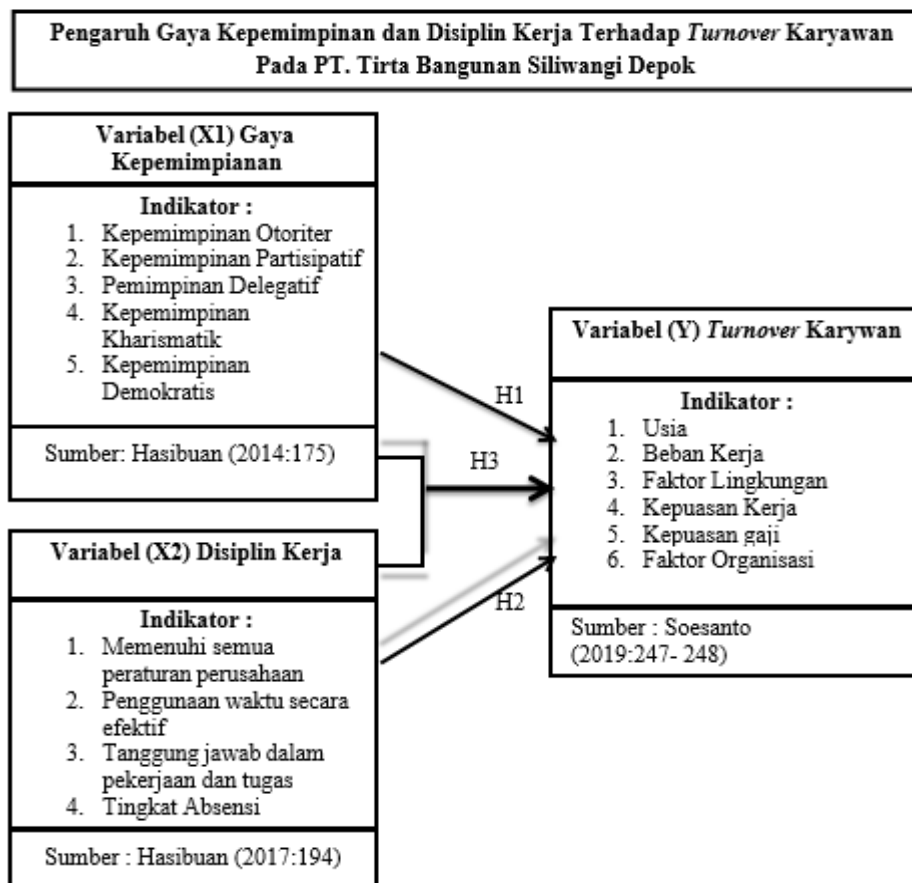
Pengaruh Gaya Kepemimpinan dan Disiplin Kerja Terhadap Turnover Karyawan Pada PT. Tirta Bangunan Siliwangi Depok

Variabel (X1) Gaya Kepemimpianan

Indikator :
1. Kepemimpinan Otoriter
2. Kepemimpinan Partisipatif
3. Pemimpinan Delegatif
4. Kepemimpinan Kharismatik
5. Kepemimpinan Demokratis

Sumber: Hasibuan (2014:175)

Variabel (X2) Disiplin Kerja

Indikator :
1. Memenuhi semua peraturan perusahaan
2. Penggunaan waktu secara efektif
3. Tanggung jawab dalam pekerjaan dan tugas
4. Tingkat Absensi

Sumber : Hasibuan (2017:194)

H1

H3

H2

Variabel (Y) Turnover Karywan

Indikator :
1. Usia
2. Beban Kerja
3. Faktor Lingkungan
4. Kepuasan Kerja
5. Kepuasan gaji
6. Faktor Organisasi

Sumber : Soesanto (2019:247- 248)